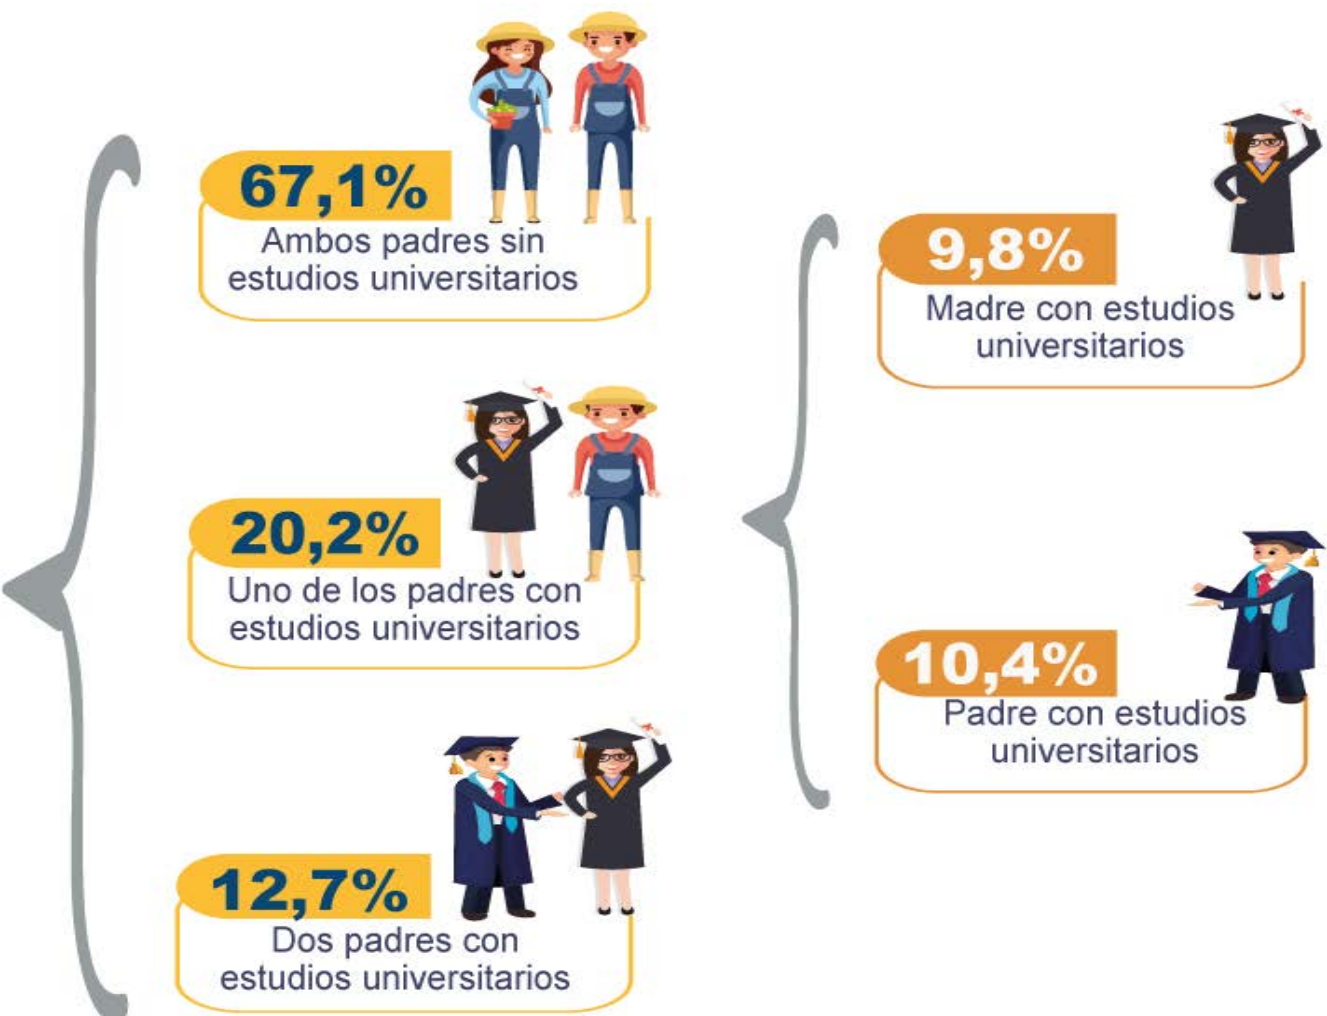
67,1%
Ambos padres sin estudios universitarios

20,2%
Uno de los padres con estudios universitarios

12,7%
Dos padres con estudios universitarios

9,8%
Madre con estudios universitarios

10,4%
Padre con estudios universitarios